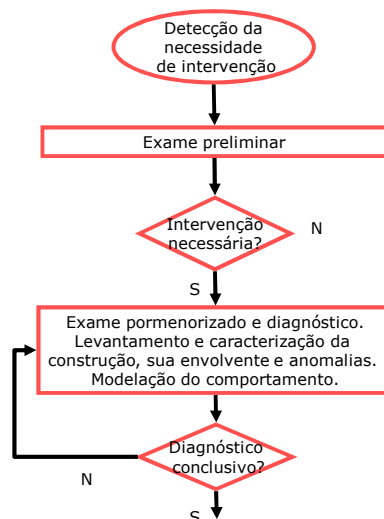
Detecção da necessidade de intervenção

Exame preliminar

Intervenção necessária?

N

S

Exame pormenorizado e diagnóstico. Levantamento e caracterização da construção, sua envolvente e anomalias. Modelação do comportamento.

Diagnóstico conclusivo?

N

S